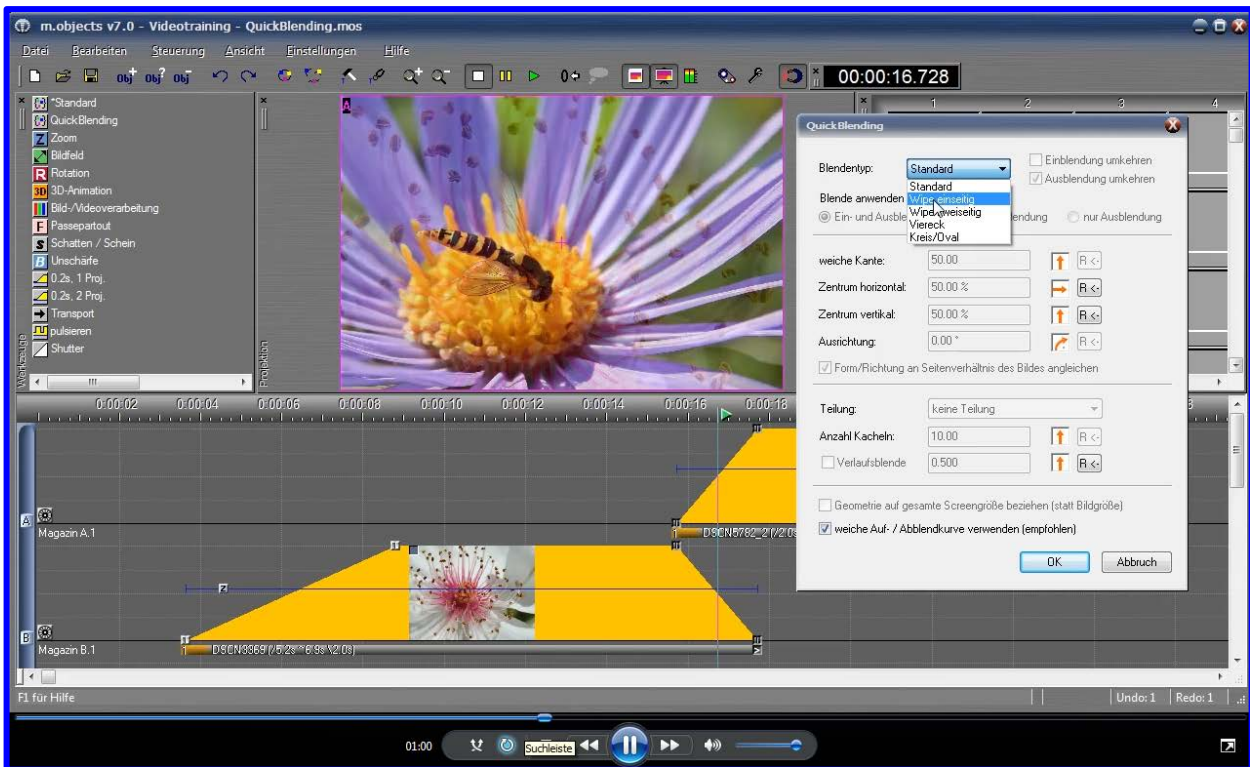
m.objects v7.0 - Videotraining - QuickBlending.mos

Datei Bearbeiten Steuerung Ansicht Einstellungen Hilfe

00:00:16.728

*Standard
QuickBlending
Zoom
Bildfeld
Rotation
3D-Animation
Bild-/Videoverarbeitung
Passepartout
Schatten / Schein
Unschärfe
0.2s, 1 Proj.
0.2s, 2 Proj.
Transport
pulsieren
Shutter

Werkzeuge

Projektion

A

1 2 3 4

QuickBlending

Blendentyp: Standard
Standard
Wipe einseitig
Wipe zweiseitig
Viereck
Kreis/Oval

Einblendung umkehren
Ausblendung umkehren

Blende anwenden
Ein- und Ausble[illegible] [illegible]endung nur Ausblendung

weiche Kante: 50.00 R <-
Zentrum horizontal: 50.00 % R <-
Zentrum vertikal: 50.00 % R <-
Ausrichtung: 0.00 ° R <-

Form/Richtung an Seitenverhältnis des Bildes angleichen

Teilung: keine Teilung
Anzahl Kacheln: 10.00 R <-
Verlaufsblende 0.500 R <-

Geometrie auf gesamte Screengröße beziehen (statt Bildgröße)
weiche Auf- / Abblendkurve verwenden (empfohlen)

OK Abbruch

0:00:02 0:00:04 0:00:06 0:00:08 0:00:10 0:00:12 0:00:14 0:00:16 0:00:18

A Magazin A.1
DSCN5782_2 (V2.0)

B Magazin B.1
DSCN3369 (V5.2s ~ 6.9s V2.0s)

F1 für Hilfe

Undo: 1 Redo: 1

01:00 Suchleiste